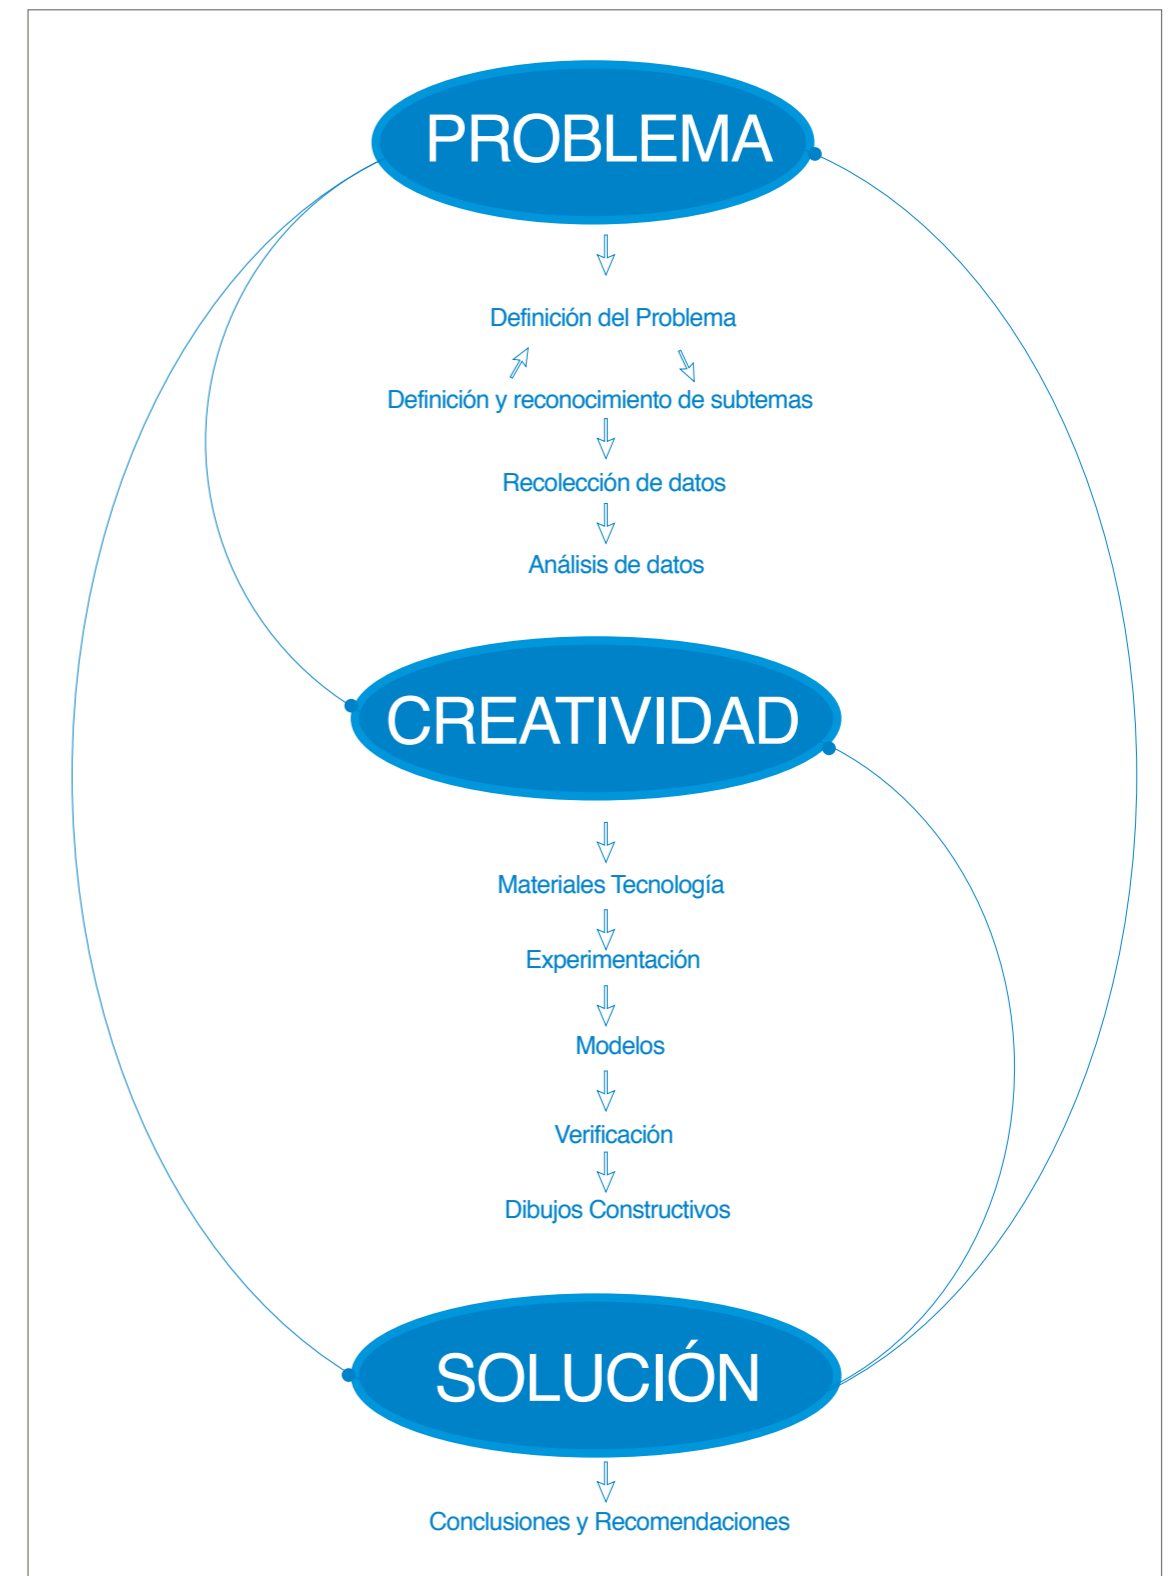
PROBLEMA

Definición del Problema

Definición y reconocimiento de subtemas

Recolección de datos

Análisis de datos

CREATIVIDAD

Materiales Tecnología

Experimentación

Modelos

Verificación

Dibujos Constructivos

SOLUCIÓN

Conclusiones y Recomendaciones